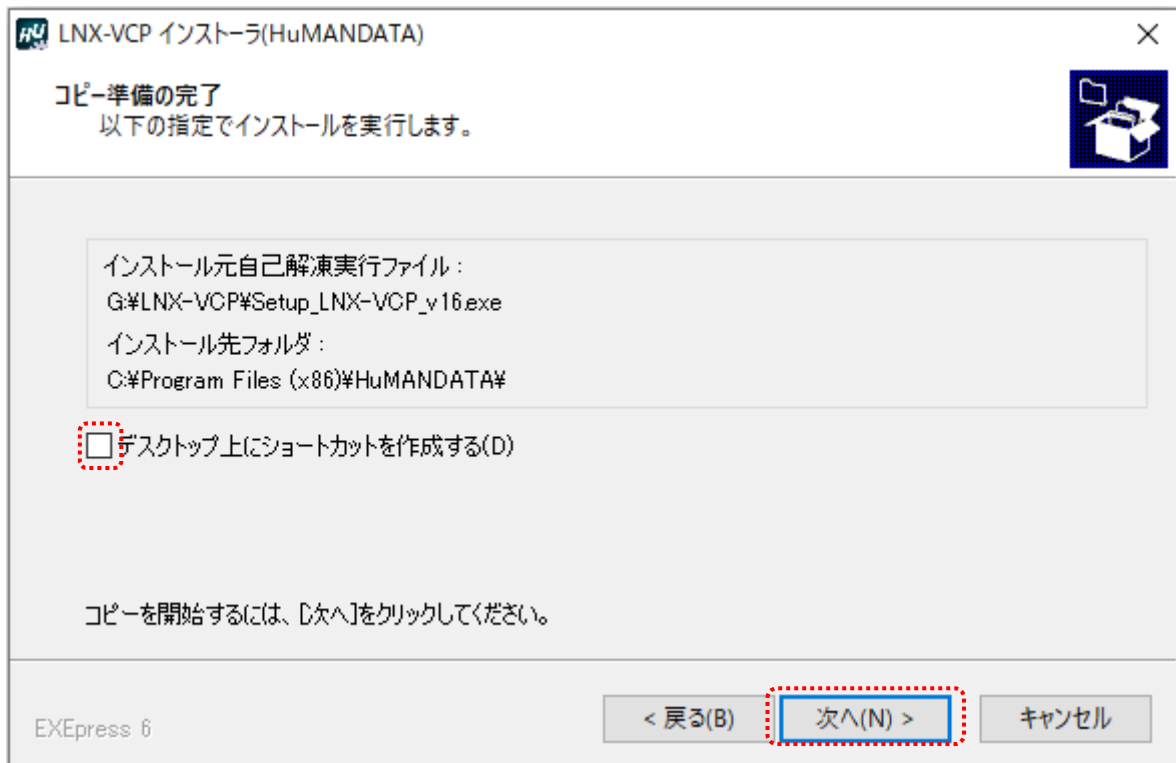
LNX-VCP インストーラ(HuMANDATA)

コピー準備の完了
以下の指定でインストールを実行します。

インストール元自己解凍実行ファイル：
G:¥LNX-VCP¥Setup_LNX-VCP_v16.exe
インストール先フォルダ：
C:¥Program Files (x86)¥HuMANDATA¥

デスクトップ上にショートカットを作成する(D)

コピーを開始するには、[次へ]をクリックしてください。

EXEpress 6

< 戻る(B)
次へ(N) >
キャンセル